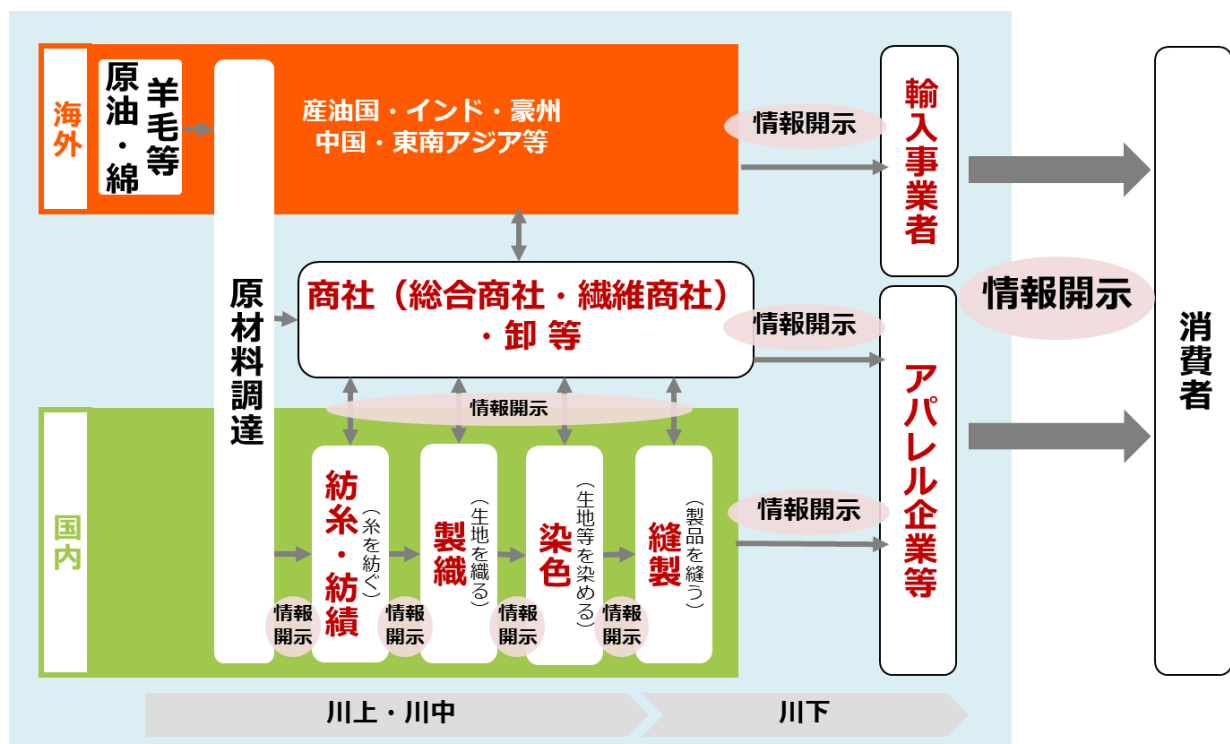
海外

原油・綿

羊毛等

原材料調達

産油国・インド・豪州
中国・東南アジア等

情報開示

輸入事業者

商社（総合商社・繊維商社）・卸 等

情報開示

情報開示

アパレル企業等

消費者

情報開示

国内

紡糸・紡績

（糸を紡ぐ）

製織

（生地を織る）

染色

（生地等を染める）

縫製

（製品を縫う）

情報開示

情報開示

情報開示

情報開示

情報開示

川上・川中

川下